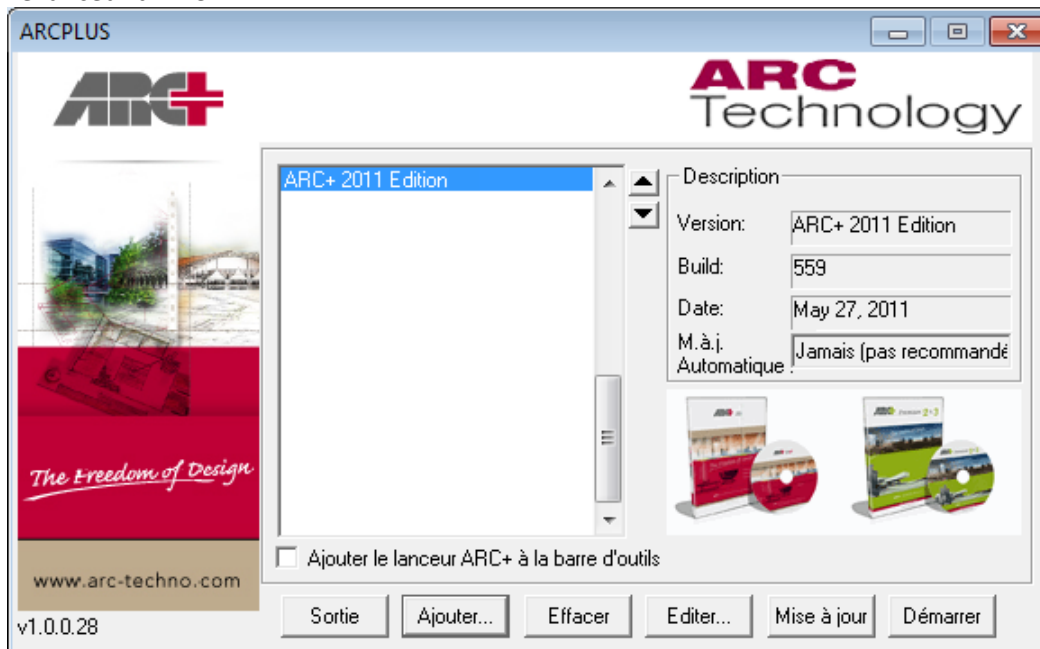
ARCPLUS

ARC+

ARC Technology

ARC+ 2011 Edition

Description

Version: ARC+ 2011 Edition

Build: 559

Date: May 27, 2011

M.à.j. Automatique : Jamais (pas recommandé

The Freedom of Design

www.arc-techno.com

v1.0.0.28

Ajouter le lanceur ARC+ à la barre d'outils

Sortie Ajouter... Effacer Editer... Mise à jour Démarrer